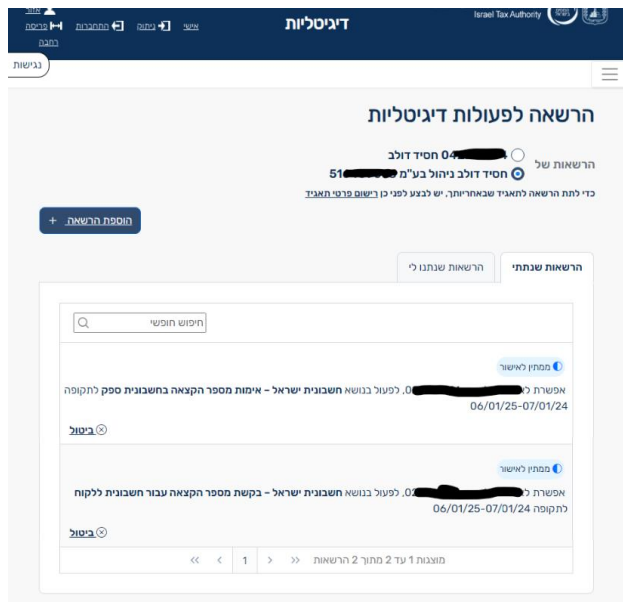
Israel Tax Authority

דיגיטליות

אזור אישי | ניתוק | התחברות | פריסה רחבה

נגישות

הרשאה לפעולות דיגיטליות

הרשאות של
04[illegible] חסיד דולב
51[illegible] חסיד דולב ניהול בע"מ

כדי לתת הרשאה לתאגיד שבאחריותך, יש לבצע לפני כן רישום פרטי תאגיד

הוספת הרשאה +

הרשאות שנתתי | הרשאות שנתנו לי

חיפוש חופשי

ממתין לאישור
אפשרת ל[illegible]0, לפעול בנושא חשבונית ישראל - אימות מספר הקצאה בחשבונית ספק לתקופה 06/01/25-07/01/24
ביטול

ממתין לאישור
אפשרת ל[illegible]02, לפעול בנושא חשבונית ישראל - בקשת מספר הקצאה עבור חשבונית ללקוח לתקופה 06/01/25-07/01/24
ביטול

מוצגות 1 עד 2 מתוך 2 הרשאות
1